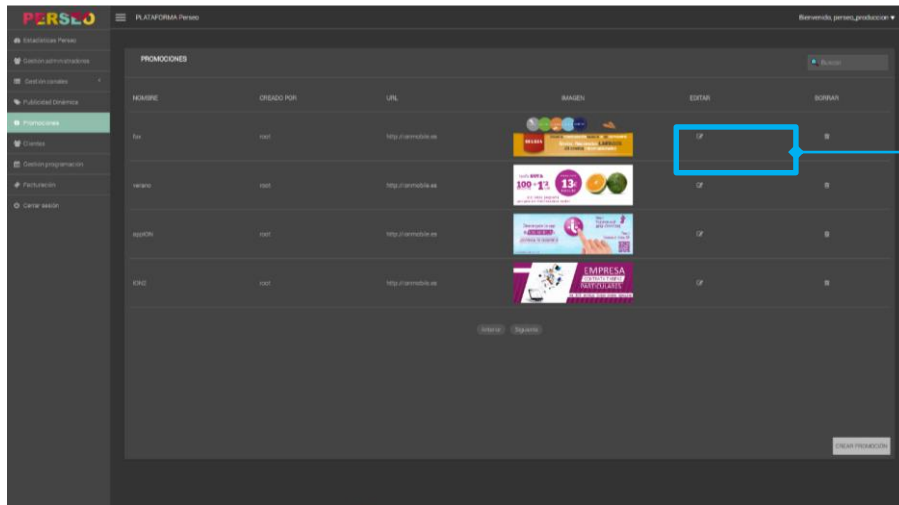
PERSEO
PLATAFORMA Perseo
Bienvenido, perseo_produccion ▾

Estadísticas Perseo
Gestión administradores
Gestión canales
Publicidad Dinámica
Promociones
Clientes
Gestión programación
Facturación
Cerrar sesión

PROMOCIONES
Buscar

| NOMBRE | CREADO POR | URL | IMAGEN | EDITAR | BORRAR |
|---|---|---|---|---|---|
| fox | root | http://onmobile.es | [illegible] | | |
| naranjo | root | http://onmobile.es | 100+1 13 | | |
| appON | root | http://onmobile.es | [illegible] | | |
| ION2 | root | http://onmobile.es | EMPRESA PARTICULARES | | |

Anterior Siguiente

CREAR PROMOCIÓN